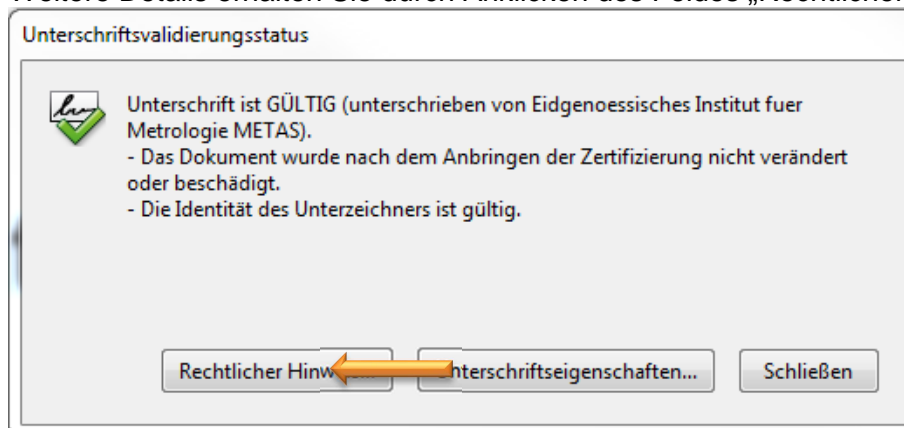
Weitere Details erhalten Sie durch Anklicken des Feldes „Rechtlicher

Unterschriftsvalidierungsstatus

Unterschrift ist GÜLTIG (unterschrieben von Eidgenoessisches Institut fuer Metrologie METAS).
- Das Dokument wurde nach dem Anbringen der Zertifizierung nicht verändert oder beschädigt.
- Die Identität des Unterzeichners ist gültig.

Rechtlicher Hinw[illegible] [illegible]nterschriftseigenschaften... Schließen